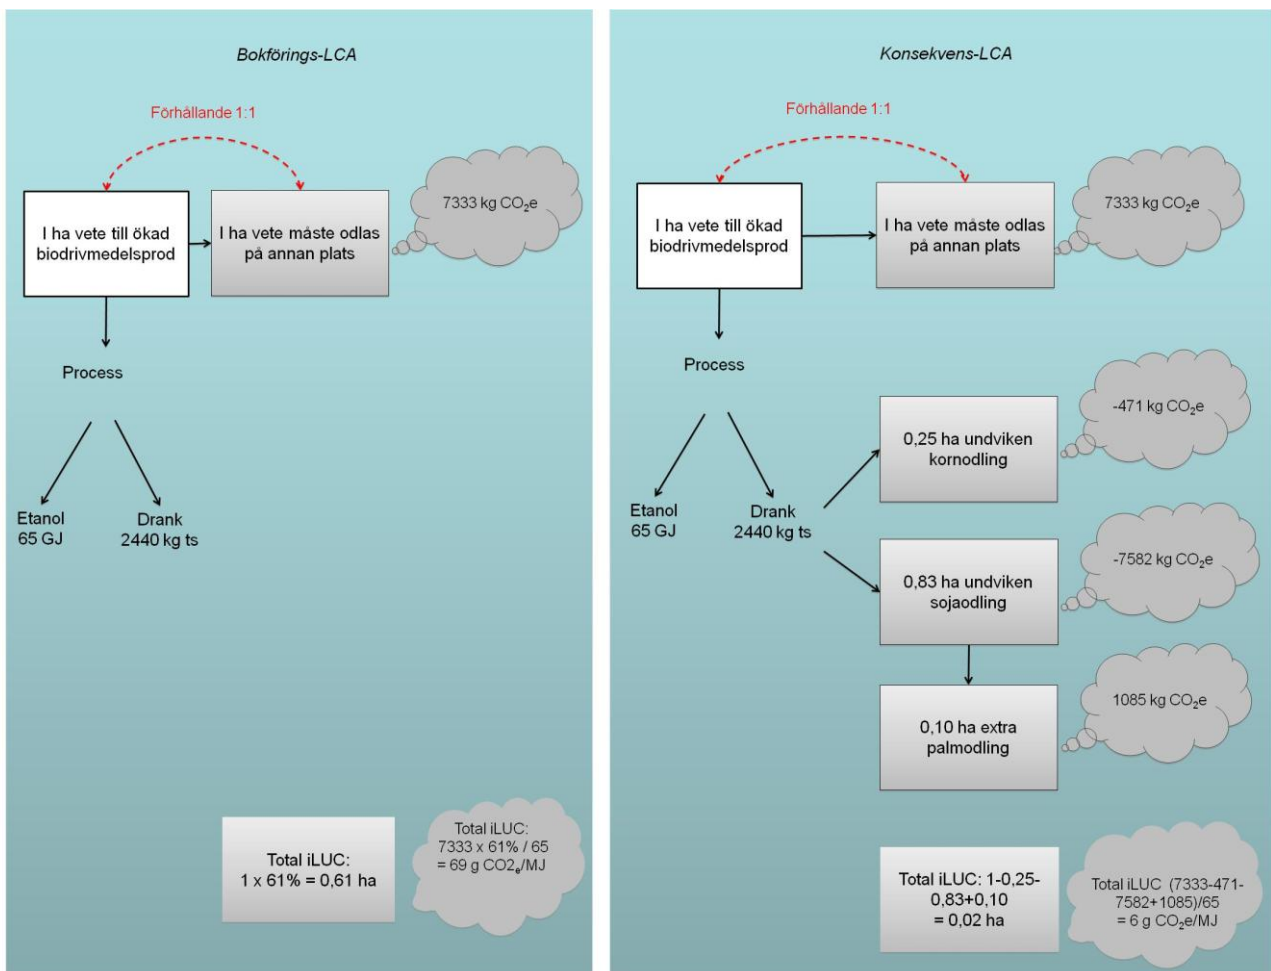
Bokförings-LCA

Förhållande 1:1

I ha vete till ökad biodrivmedelsprod

I ha vete måste odlas på annan plats

7333 kg $CO_2$e

Process

Etanol 65 GJ

Drank 2440 kg ts

Total iLUC: 1 x 61% = 0,61 ha

Total iLUC: 7333 x 61% / 65 = 69 g $CO2_e$/MJ

Konsekvens-LCA

Förhållande 1:1

I ha vete till ökad biodrivmedelsprod

I ha vete måste odlas på annan plats

7333 kg $CO_2$e

Process

Etanol 65 GJ

Drank 2440 kg ts

0,25 ha undviken kornodling

-471 kg $CO_2$e

0,83 ha undviken sojaodling

-7582 kg $CO_2$e

0,10 ha extra palmodling

1085 kg $CO_2$e

Total iLUC: 1-0,25-0,83+0,10 = 0,02 ha

Total iLUC (7333-471-7582+1085)/65 = 6 g $CO_2$e/MJ